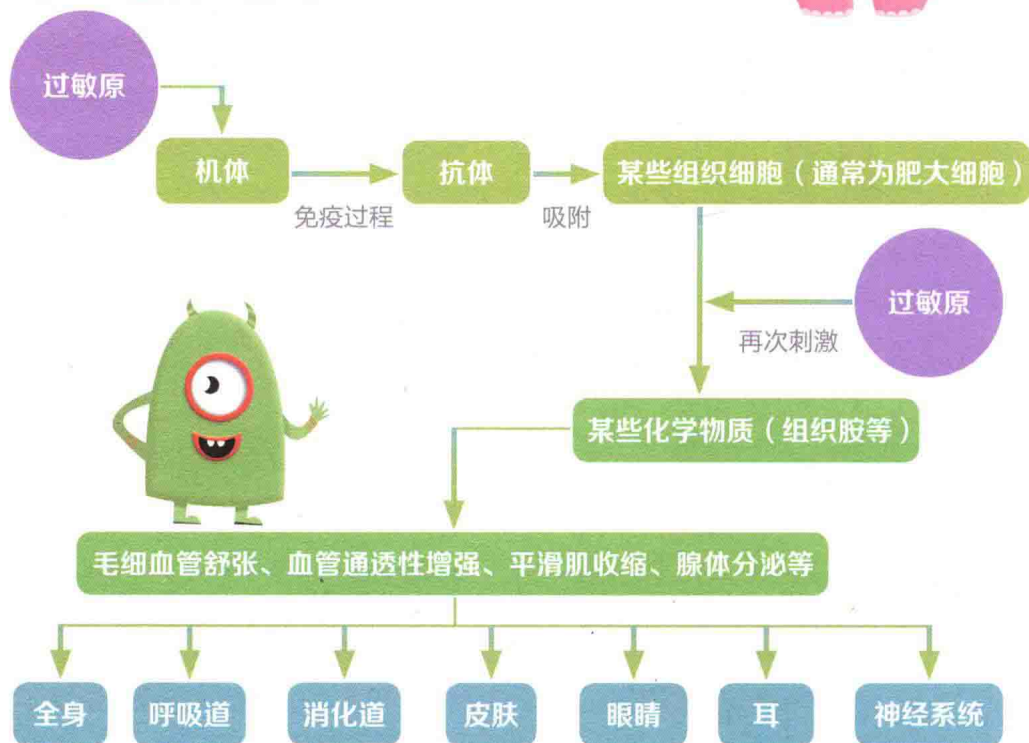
过敏原

机体

免疫过程

抗体

吸附

某些组织细胞（通常为肥大细胞）

过敏原

再次刺激

某些化学物质（组织胺等）

毛细血管舒张、血管通透性增强、平滑肌收缩、腺体分泌等

全身

呼吸道

消化道

皮肤

眼睛

耳

神经系统